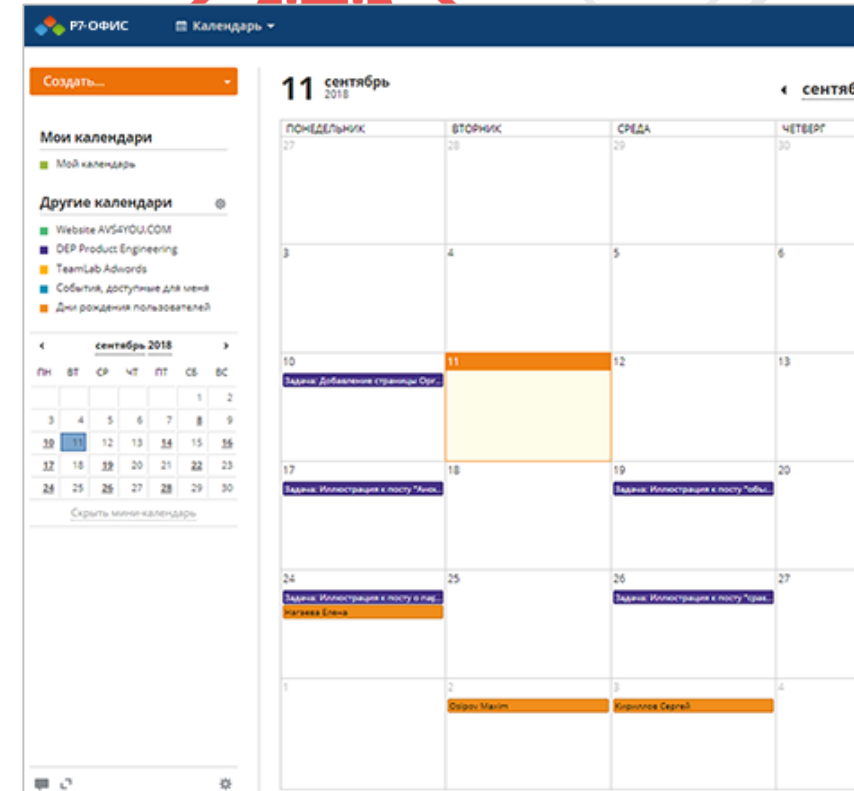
Р7-ОФИС Календарь

Создать...

Мои календари

Мой календарь

Другие календари

Website AVS4YOU.COM
DEP Product Engineering
TeamLab Adwords
События, доступные для меня
Дни рождения пользователей

сентябрь 2018

| ПН | ВТ | СР | ЧТ | ПТ | СБ | ВС |
|---|---|---|---|---|---|---|
| | | | | | 1 | 2 |
| 3 | 4 | 5 | 6 | 7 | 8 | 9 |
| 10 | 11 | 12 | 13 | 14 | 15 | 16 |
| 17 | 18 | 19 | 20 | 21 | 22 | 23 |
| 24 | 25 | 26 | 27 | 28 | 29 | 30 |

Скрыть мини-календарь

11 сентябрь 2018

сентяб

| ПОНЕДЕЛЬНИК | ВТОРНИК | СРЕДА | ЧЕТВЕРГ |
|---|---|---|---|
| 27 | 28 | 29 | 30 |
| 3 | 4 | 5 | 6 |
| 10 Задача: Добавление страницы Орг... | 11 | 12 | 13 |
| 17 Задача: Иллюстрация к посту "Анон... | 18 | 19 Задача: Иллюстрация к посту "Объя... | 20 |
| 24 Задача: Иллюстрация к посту о пар... Нагаева Елена | 25 | 26 Задача: Иллюстрация к посту "Срав... | 27 |
| 1 | 2 Osipov Maxim | 3 Кириллов Сергей | 4 |